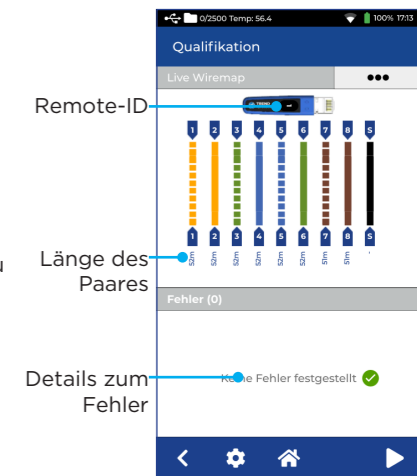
0/2500 Temp: 56.4
100% 17:13

Qualifikation

Live Wiremap

•••

Remote-ID

TREND

1 2 3 4 5 6 7 8 S

1 2 3 4 5 6 7 8 S

Länge des Paares

52m 52m 52m 52m 52m 52m 51m 51m -

Fehler (0)

Details zum Fehler

Keine Fehler festgestellt